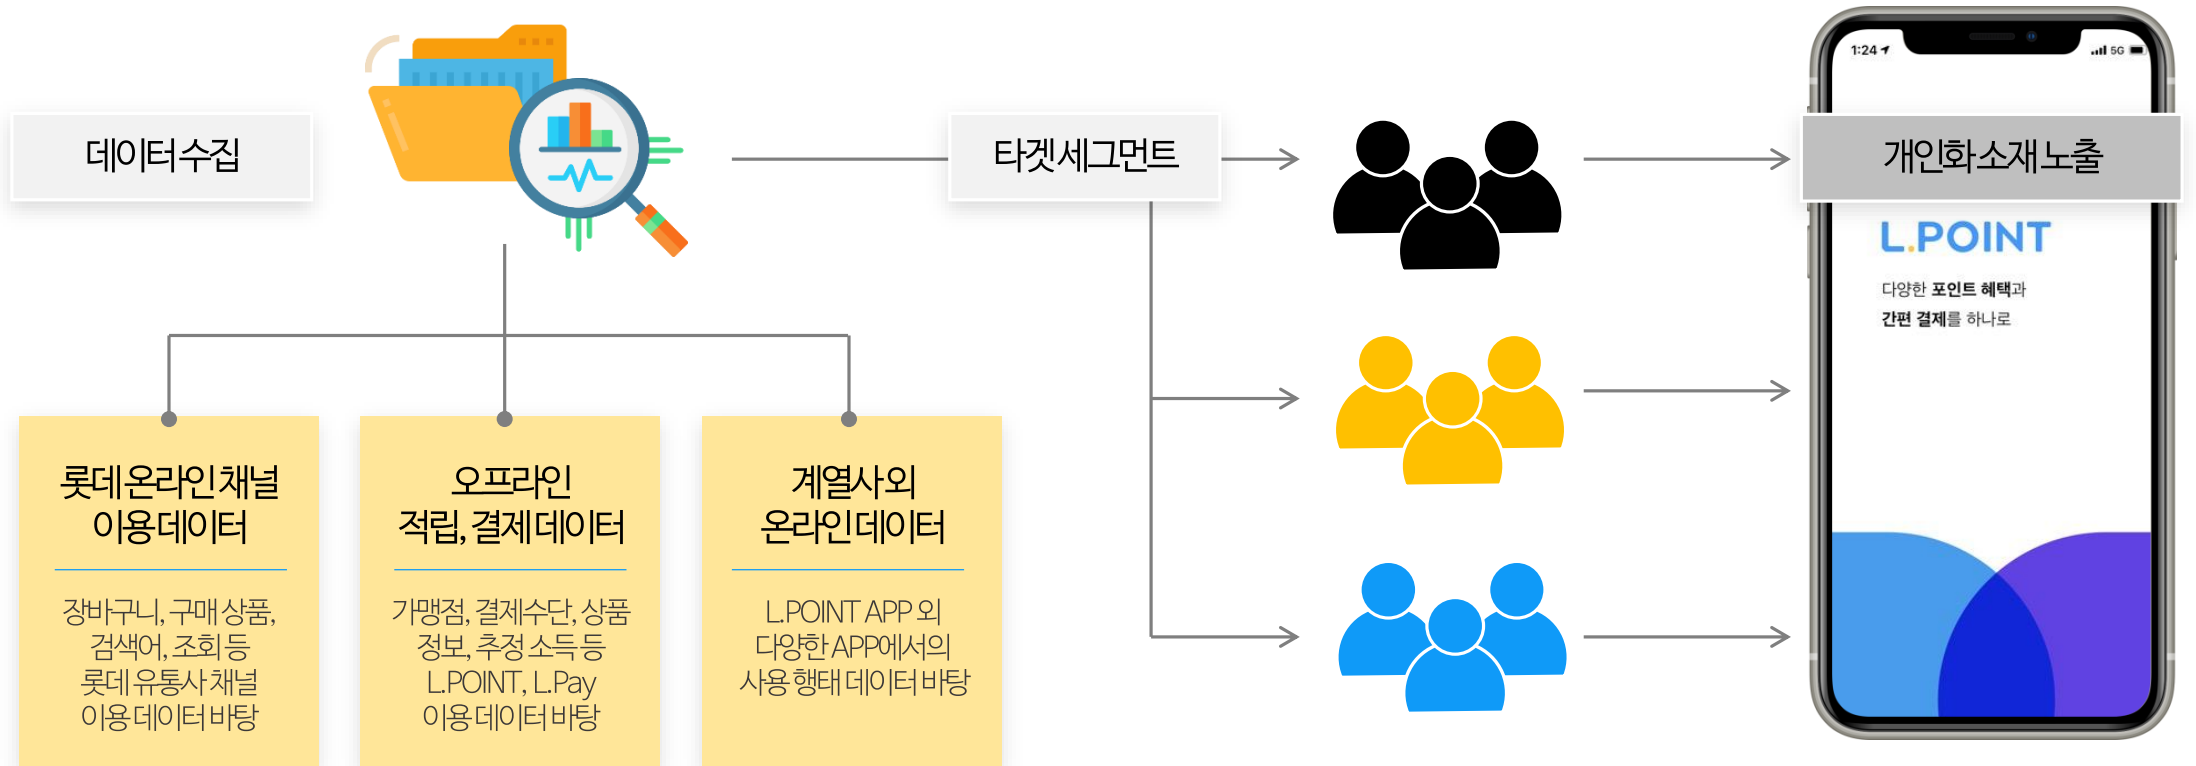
데이터수집

타겟세그먼트

개인화소재노출

1:24

5G

L.POINT

다양한 포인트 혜택과
간편 결제를 하나로

롯데온라인채널
이용데이터

장바구니, 구매 상품, 검색어, 조회 등
롯데 유통사 채널
이용 데이터 바탕

오프라인
적립, 결제데이터

가맹점, 결제수단, 상품 정보, 추정 소득 등
L.POINT, L.Pay
이용 데이터 바탕

계열사외
온라인데이터

L.POINT APP 외
다양한 APP에서의
사용 행태 데이터 바탕